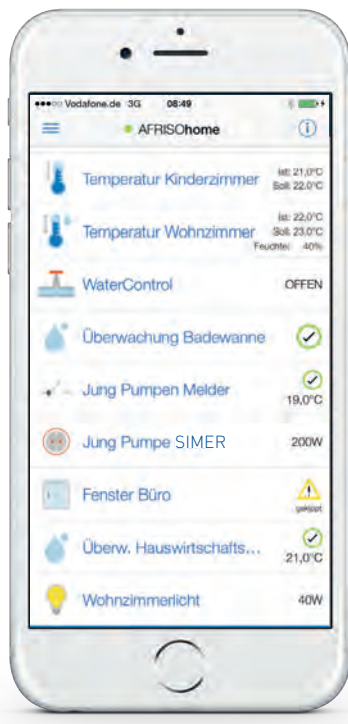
●●●○○ Vodafone.de 3G 08:49

AFRISOhome

Temperatur Kinderzimmer Ist: 21,0°C Soll: 22,0°C

Temperatur Wohnzimmer Ist: 22,0°C Soll: 23,0°C Feuchte: 40%

WaterControl OFFEN

Überwachung Badewanne

Jung Pumpen Melder 19,0°C

Jung Pumpe SIMER 200W

Fenster Büro gekippt

Überw. Hauswirtschafts... 21,0°C

Wohnzimmerlicht 40W